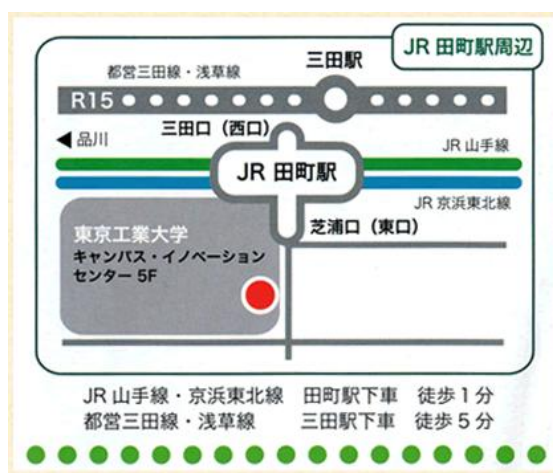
JR 田町駅周辺

三田駅

都営三田線・浅草線

R15

◀品川

三田口（西口）

JR 山手線

JR 田町駅

JR 京浜東北線

芝浦口（東口）

東京工業大学
キャンパス・イノベーションセンター 5F

JR 山手線・京浜東北線　田町駅下車　徒歩１分
都営三田線・浅草線　三田駅下車　徒歩５分